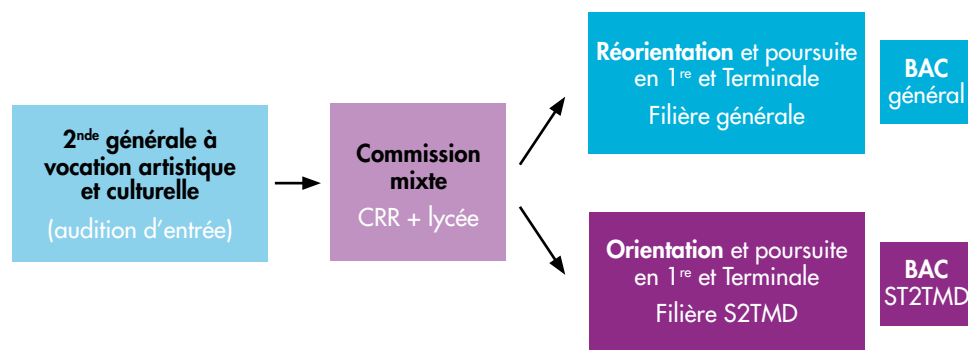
2$^{nde}$ générale à vocation artistique et culturelle
(audition d'entrée)

Commission mixte
CRR + lycée

Réorientation et poursuite en 1$^{re}$ et Terminale
Filière générale

BAC général

Orientation et poursuite en 1$^{re}$ et Terminale
Filière S2TMD

BAC ST2TMD